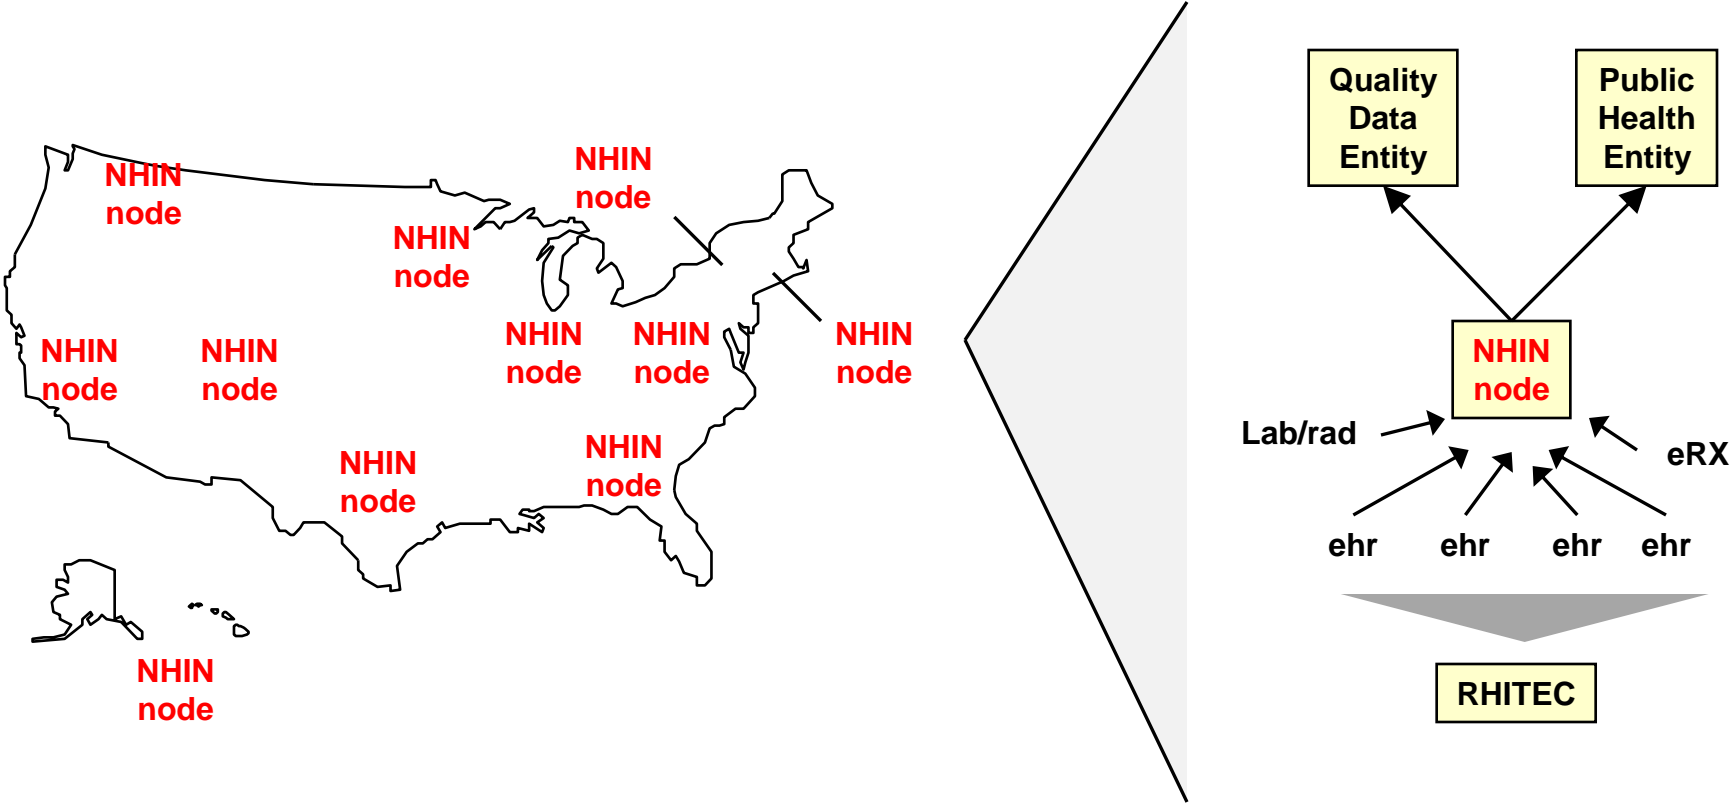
NHIN node

NHIN node

NHIN node

NHIN node

NHIN node

NHIN node

NHIN node

NHIN node

NHIN node

NHIN node

NHIN node

Quality Data Entity

Public Health Entity

NHIN node

Lab/rad

eRX

ehr

ehr

ehr

ehr

RHITEC